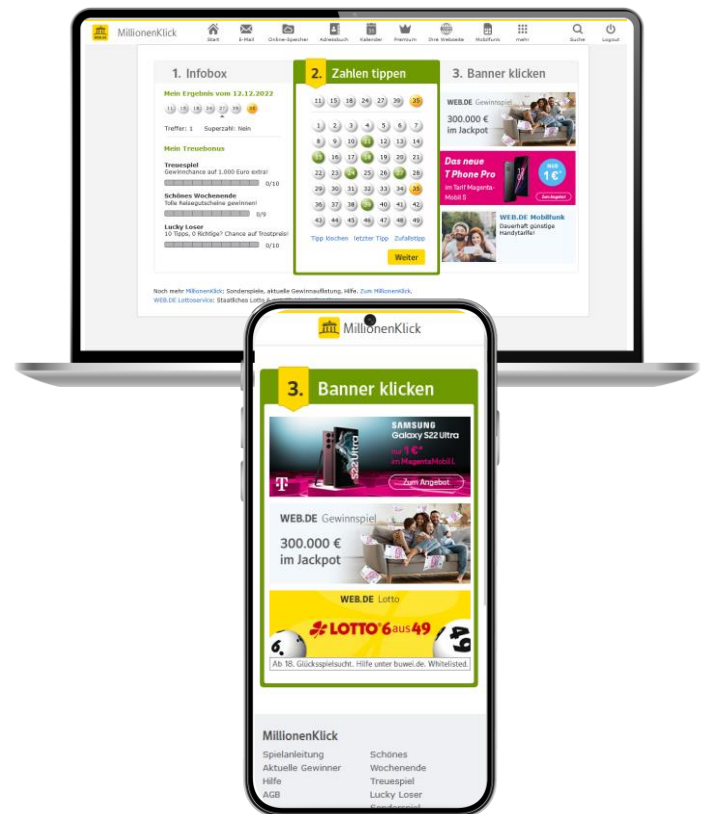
MillionenKlick

Start E-Mail Online-Speicher Adressbuch Kalender Premium Ihre Webseite Mobilfunk mehr Suche Logout

1. Infobox

Mein Ergebnis vom 12.12.2022

Treffer: 1 Superzahl: Nein

Mein Treuebonus

Treuespiel
Gewinnchance auf 1.000 Euro extra!
0/10

Schönes Wochenende
Tolle Reisegutscheine gewinnen!
8/9

Lucky Loser
10 Tipps, 0 Richtige? Chance auf Trostpreis!
0/10

2. Zahlen tippen

11 15 18 24 27 39 35

1 2 3 4 5 6 7
8 9 10 11 12 13 14
15 16 17 18 19 20 21
22 23 24 25 26 27 28
29 30 31 32 33 34 35
36 37 38 39 40 41 42
43 44 45 46 47 48 49

Tipp löschen letzter Tipp Zufallstipp

Weiter

3. Banner klicken

WEB.DE Gewinnspiel
300.000 €
im Jackpot

Das neue
T Phone Pro
im Tarif Magenta-Mobil S
nur 1 €*
Zum Angebot

WEB.DE MobilFunk
Dauerhaft günstige Handytarife!

Noch mehr MillionenKlick: Sonderspiele, aktuelle Gewinnauflistung, Hilfe. Zum MillionenKlick.
WEB.DE Lottoservice: Staatliches Lotto 6 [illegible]

MillionenKlick

3. Banner klicken

SAMSUNG
Galaxy S22 Ultra
nur 1 €*
im MagentaMobil L
Zum Angebot

WEB.DE Gewinnspiel
300.000 €
im Jackpot

WEB.DE Lotto
LOTTO 6aus49
Ab 18. Glücksspielsucht. Hilfe unter buwei.de. Whitelisted.

MillionenKlick

Spielanleitung
Aktuelle Gewinner
Hilfe
AGB

Schönes Wochenende
Treuespiel
Lucky Loser
Sonderspiel